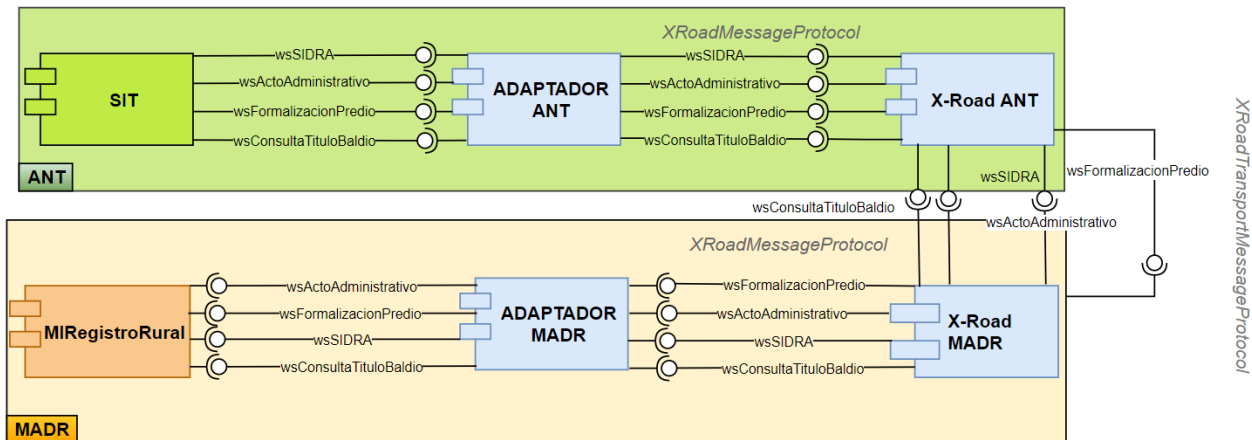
XRoadMessageProtocol

SIT

wsSIDRA
wsActoAdministrativo
wsFormalizacionPredio
wsConsultaTituloBaldio

ADAPTADOR ANT

wsSIDRA
wsActoAdministrativo
wsFormalizacionPredio
wsConsultaTituloBaldio

X-Road ANT

ANT

wsSIDRA
wsFormalizacionPredio
wsConsultaTituloBaldio
wsActoAdministrativo

XRoadTransportMessageProtocol

XRoadMessageProtocol

MIRegistroRural

wsActoAdministrativo
wsFormalizacionPredio
wsSIDRA
wsConsultaTituloBaldio

ADAPTADOR MADR

wsFormalizacionPredio
wsActoAdministrativo
wsSIDRA
wsConsultaTituloBaldio

X-Road MADR

MADR